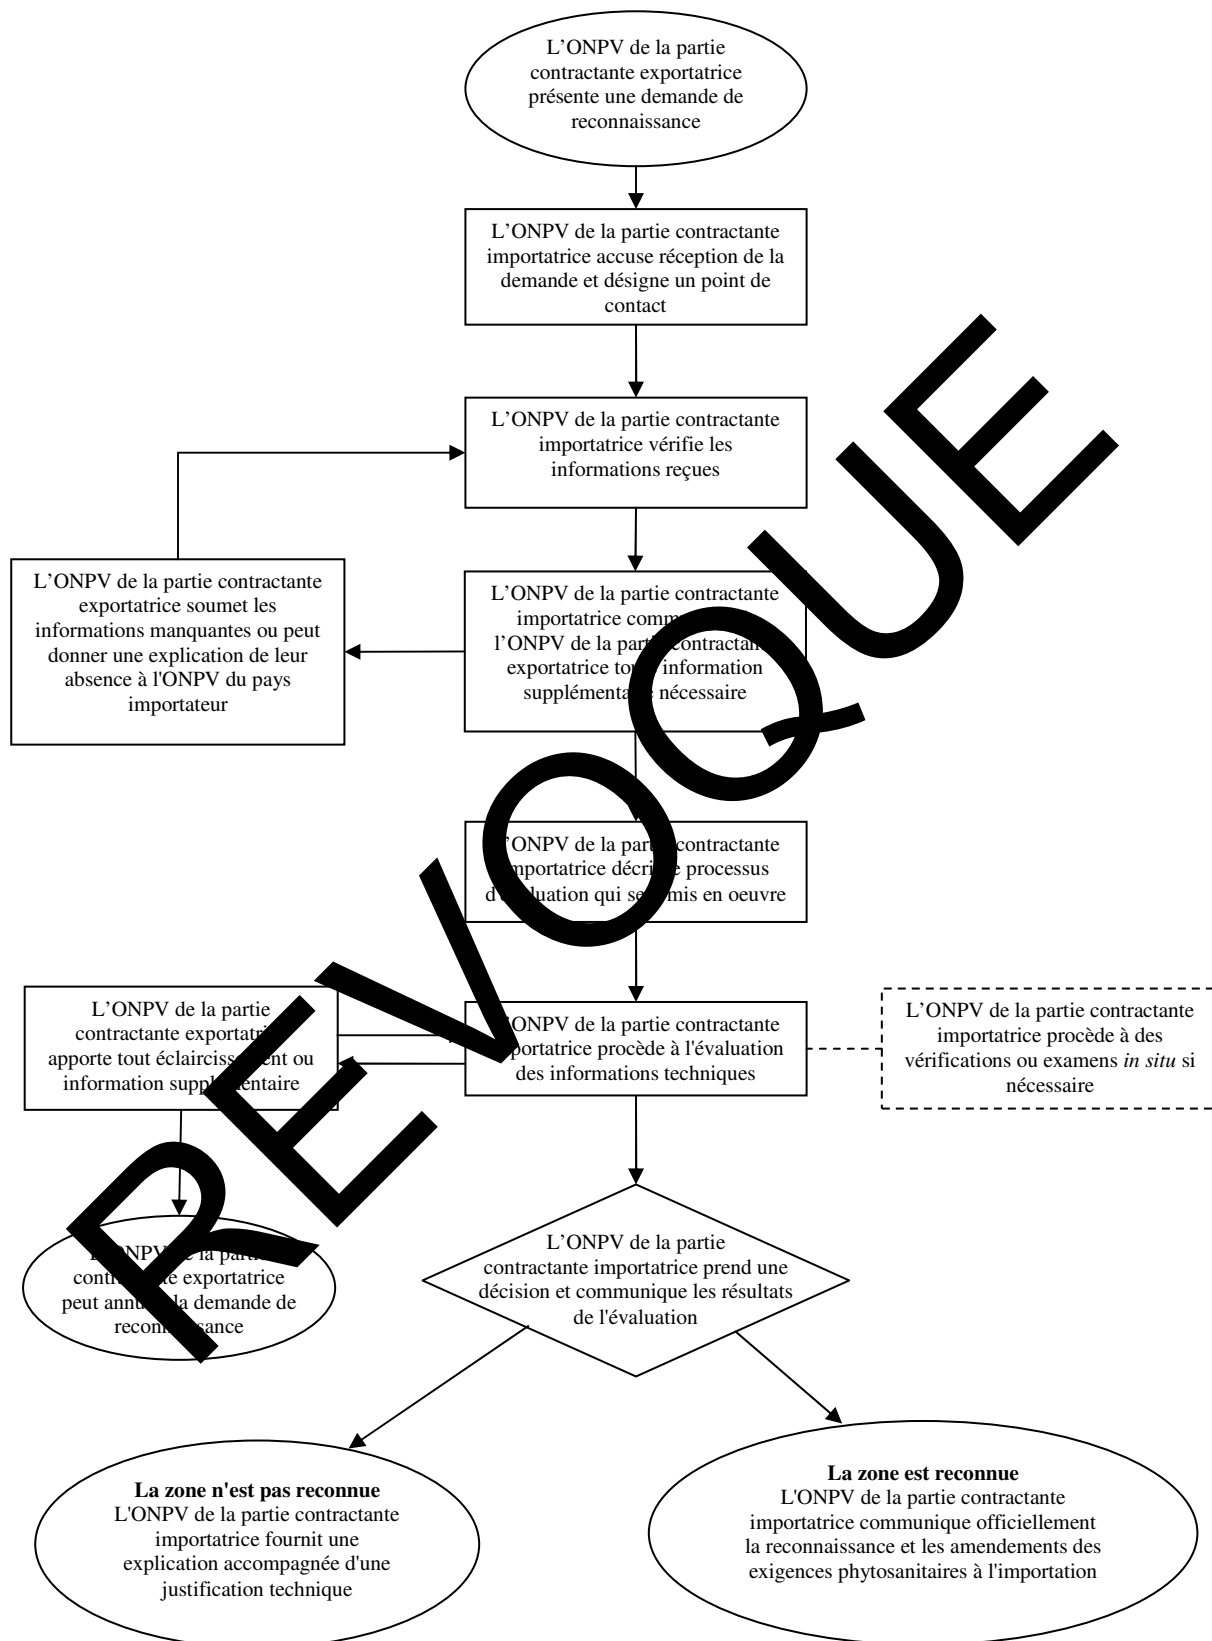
L’ONPV de la partie contractante exportatrice présente une demande de reconnaissance

L’ONPV de la partie contractante importatrice accuse réception de la demande et désigne un point de contact

L’ONPV de la partie contractante importatrice vérifie les informations reçues

L’ONPV de la partie contractante exportatrice soumet les informations manquantes ou peut donner une explication de leur absence à l'ONPV du pays importateur

L’ONPV de la partie contractante importatrice comm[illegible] l’ONPV de la parti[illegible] contractan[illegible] exportatrice to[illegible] information supplémenta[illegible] nécessaire

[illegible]ONPV de la parti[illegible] contractante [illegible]mportatrice décri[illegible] processus d'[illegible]aluation qui se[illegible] mis en oeuvre

L’ONPV de la partie contractante exportatri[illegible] apporte tout éclairciss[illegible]ent ou information suppl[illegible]entaire

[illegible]ONPV de la partie contractante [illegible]portatrice procède à l'évaluation des informations techniques

L’ONPV de la partie contractante importatrice procède à des vérifications ou examens *in situ* si nécessaire

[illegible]ONPV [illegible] la parti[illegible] contr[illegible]te exportatrice peut annu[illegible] la demande de reco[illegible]sance

L’ONPV de la partie contractante importatrice prend une décision et communique les résultats de l'évaluation

**La zone n'est pas reconnue**
L'ONPV de la partie contractante importatrice fournit une explication accompagnée d'une justification technique

**La zone est reconnue**
L'ONPV de la partie contractante importatrice communique officiellement la reconnaissance et les amendements des exigences phytosanitaires à l'importation

REVOQUE